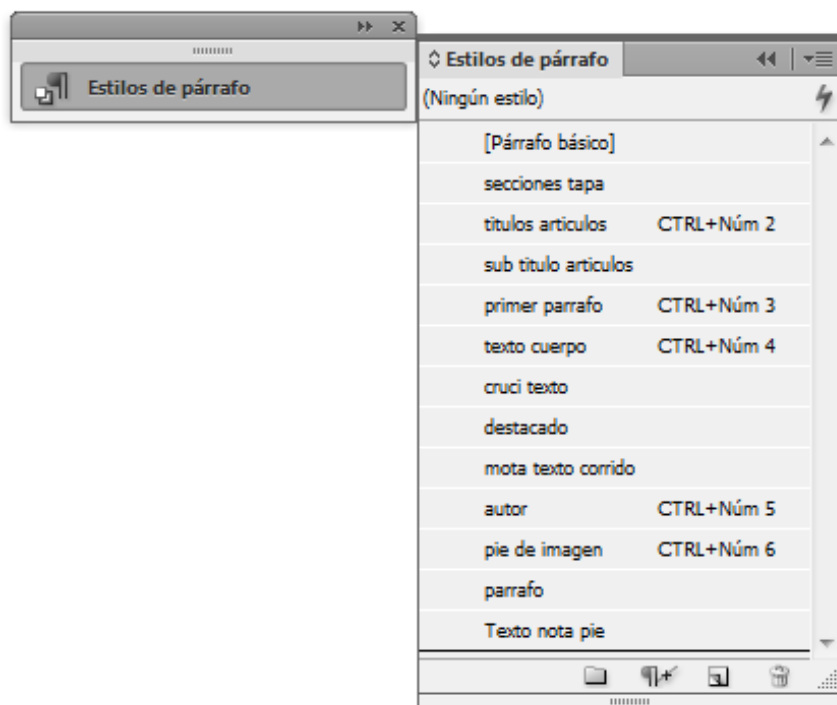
Estilos de párrafo

◊ Estilos de párrafo

(Ningún estilo)

[Párrafo básico]
secciones tapa
titulos articulos CTRL+Núm 2
sub titulo articulos
primer parrafo CTRL+Núm 3
texto cuerpo CTRL+Núm 4
cruci texto
destacado
mota texto corrido
autor CTRL+Núm 5
pie de imagen CTRL+Núm 6
parrafo
Texto nota pie